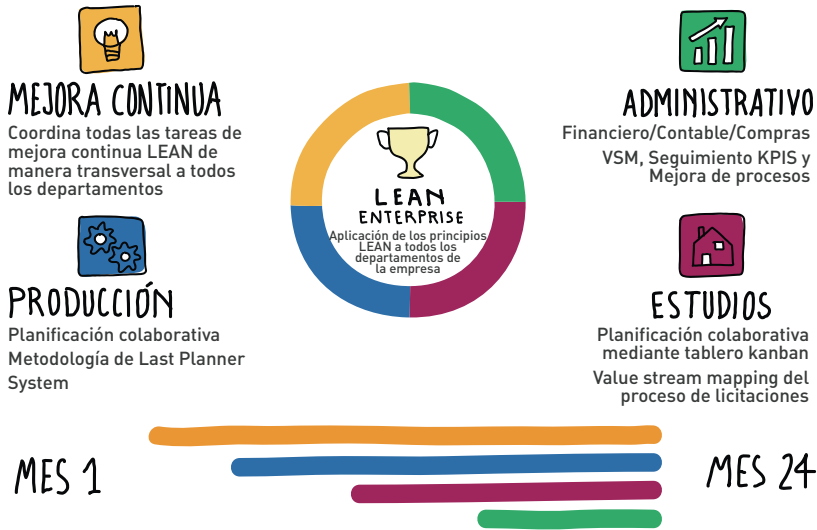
MEJORA CONTINUA
Coordina todas las tareas de mejora continua LEAN de manera transversal a todos los departamentos

ADMINISTRATIVO
Financiero/Contable/Compras
VSM, Seguimiento KPIS y Mejora de procesos

LEAN
ENTERPRISE
Aplicación de los principios LEAN a todos los departamentos de la empresa

PRODUCCIÓN
Planificación colaborativa
Metodología de Last Planner System

ESTUDIOS
Planificación colaborativa mediante tablero kanban
Value stream mapping del proceso de licitaciones

MES 1

MES 24